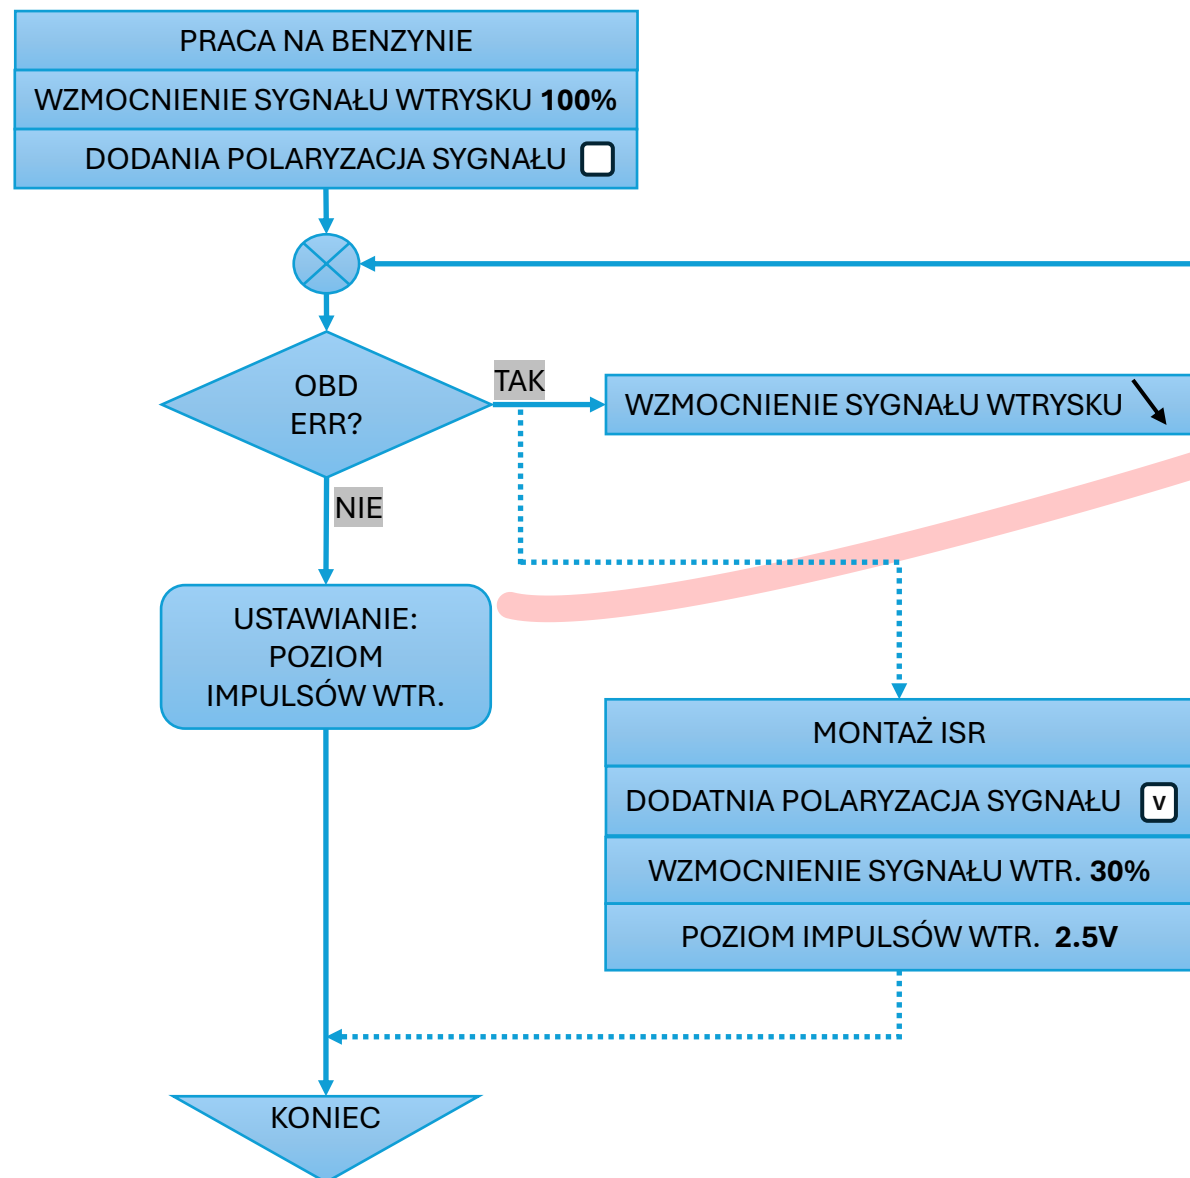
PRACA NA BENZYNIE

WZMOCNIENIE SYGNAŁU WTRYSKU **100%**

DODANIA POLARYZACJA SYGNAŁU

OBD ERR?

TAK

WZMOCNIENIE SYGNAŁU WTRYSKU

NIE

USTAWIANIE: POZIOM IMPULSÓW WTR.

MONTAŻ ISR

DODATNIA POLARYZACJA SYGNAŁU v

WZMOCNIENIE SYGNAŁU WTR. **30%**

POZIOM IMPULSÓW WTR. **2.5V**

KONIEC